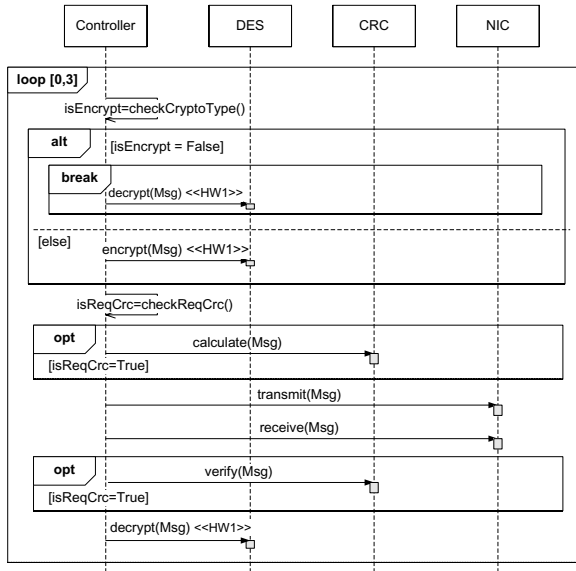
Controller

DES

CRC

NIC

loop [0,3]

isEncrypt=checkCryptoType()

alt

[isEncrypt = False]

break

decrypt(Msg) <<HW1>>

[else]

encrypt(Msg) <<HW1>>

isReqCrc=checkReqCrc()

opt

calculate(Msg)

[isReqCrc=True]

transmit(Msg)

receive(Msg)

opt

verify(Msg)

[isReqCrc=True]

decrypt(Msg) <<HW1>>